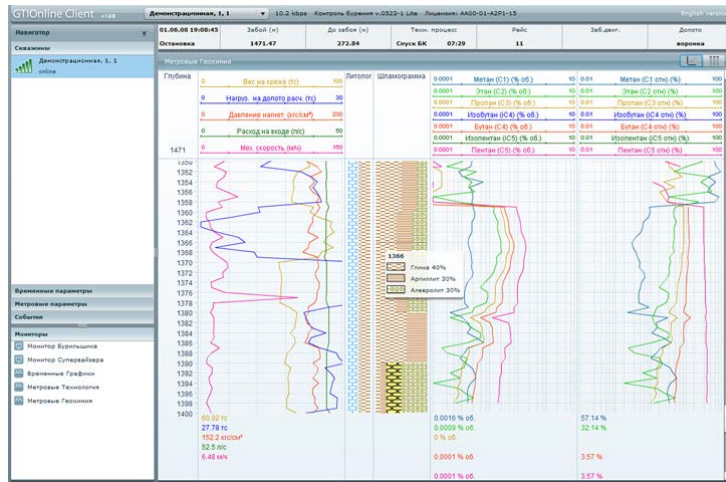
GTIOnline Client v1.68

Демонстрационная, 1, 1 ▾ 10.2 kbps Контроль бурения v.0522-1 Lite Лицензия: AA00-01-A2P1-15 English version

Навигатор

Скважины

Демонстрационная, 1, 1
online

| 01.06.08 19:08:45 | Забой (м) | До забоя (м) | Техн. процесс | Рейс | Заб.двиг. | Долото |
|---|---|---|---|---|---|---|
| Остановка | 1471.47 | 272.84 | Спуск БК 07:29 | 11 | | воронка |

Метровые Геохимия

Глубина | Литолог | Шламограмма

0 Вес на крюке (тс) 100
0 Нагруз. на долото расч. (тс) 30
0 Давление нагнет. (кгс/см²) 200
0 Расход на входе (л/с) 50
0 Мех. скорость (м/ч) 100

1471

0.0001 Метан (С1) (% об.) 10
0.0001 Этан (С2) (% об.) 10
0.0001 Пропан (С3) (% об.) 10
0.0001 Изобутан (iC4) (% об.) 10
0.0001 Бутан (С4) (% об.) 10
0.0001 Изопентан (iC5) (% об.) 10
0.0001 Пентан (С5) (% об.) 10

0.01 Метан (С1 отн) (%) 100
0.01 Этан (С2 отн) (%) 100
0.01 Пропан (С3 отн) (%) 100
0.01 Изобутан (iC4 отн) (%) 100
0.01 Бутан (С4 отн) (%) 100
0.01 Изопентан (iC5 отн) (%) 100
0.01 Пентан (С5 отн) (%) 100

1350 1352 1354 1356 1358 1360 1362 1364 1366 1368 1370 1372 1374 1376 1378 1380 1382 1384 1386 1388 1390 1392 1394 1396 1398 1400

1366
Глина 40%
Аргиллит 30%
Алевролит 30%

60.02 тс
27.78 тс
152.2 кгс/см²
52.5 л/с
6.48 м/ч

0.0016 % об.
0.0009 % об.
0 % об.
0.0001 % об.
0.0001 % об.

57.14 %
32.14 %
3.57 %
3.57 %

Временные параметры
Метровые параметры
События

Мониторы
Монитор Бурильщика
Монитор Супервайзера
Временные Графики
Метровые Технология
Метровые Геохимия